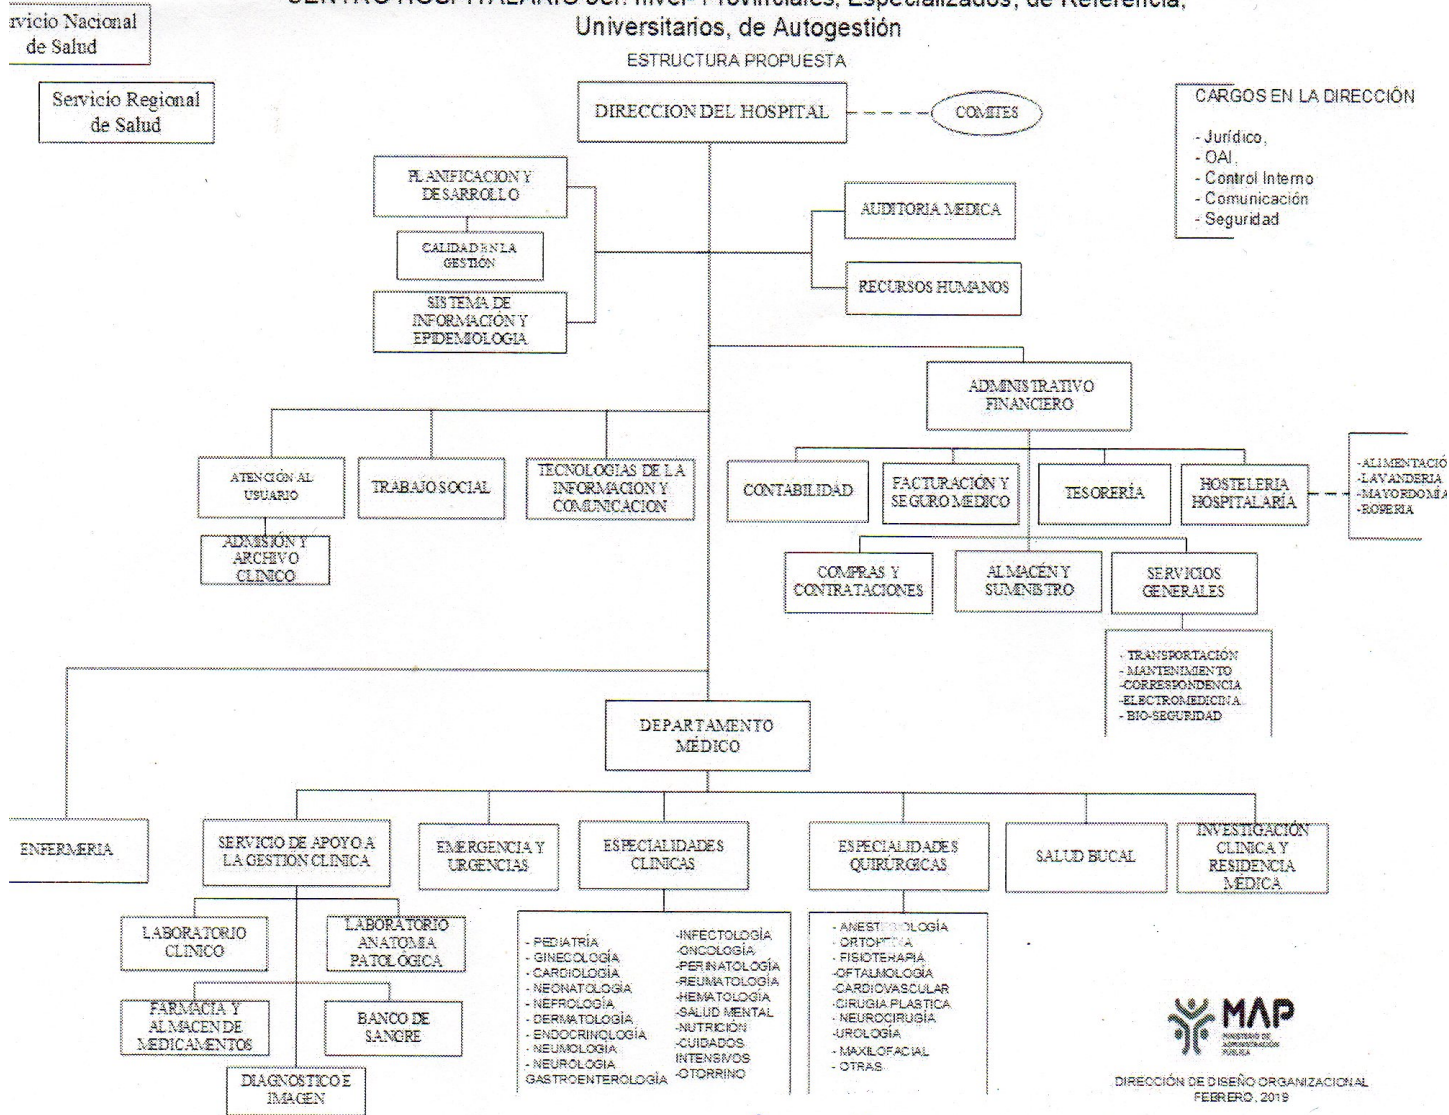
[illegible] Universitarios, de Autogestión

ESTRUCTURA PROPUESTA

rvicio Nacional de Salud

Servicio Regional de Salud

DIRECCION DEL HOSPITAL

COMITES

CARGOS EN LA DIRECCIÓN
- Jurídico,
- OAI,
- Control Interno
- Comunicación
- Seguridad

PLANIFICACION Y DESARROLLO

CALIDAD EN LA GESTIÓN

SISTEMA DE INFORMACIÓN Y EPIDEMIOLOGIA

AUDITORIA MEDICA

RECURSOS HUMANOS

ADMINISTRATIVO FINANCIERO

ATENCIÓN AL USUARIO

ADMISIÓN Y ARCHIVO CLINICO

TRABAJO SOCIAL

TECNOLOGIAS DE LA INFORMACION Y COMUNICACION

CONTABILIDAD

FACTURACIÓN Y SEGURO MEDICO

TESORERÍA

HOSTELERIA HOSPITALARÍA

-ALIMENTACIÓ
-LAVANDERIA
-MAYORDOMÍA
-ROPERIA

COMPRAS Y CONTRATACIONES

ALMACÉN Y SUMINISTRO

SERVICIOS GENERALES

- TRANSPORTACIÓN
- MANTENIMIENTO
-CORRESPONDENCIA
-ELECTROMEDICINA
- BIO-SEGURIDAD

DEPARTAMENTO MÉDICO

ENFERMERIA

SERVICIO DE APOYO A LA GESTION CLINICA

EMERGENCIA Y URGENCIAS

ESPECIALIDADES CLINICAS

ESPECIALIDADES QUIRURGICAS

SALUD BUCAL

INVESTIGACIÓN CLINICA Y RESIDENCIA MÉDICA

LABORATORIO CLINICO

LABORATORIO ANATOMIA PATOLOGICA

FARMACIA Y ALMACEN DE MEDICAMENTOS

BANCO DE SANGRE

DIAGNOSTICO E IMAGEN

- PEDIATRÍA
- GINECOLOGÍA
- CARDIOLOGÍA
- NEONATOLOGÍA
- NEFROLOGÍA
- DERMATOLOGÍA
- ENDOCRINOLOGÍA
- NEUMOLOGÍA
- NEUROLOGÍA
GASTROENTEROLOGÍA

-INFECTOLOGÍA
-ONCOLOGÍA
-PERINATOLOGÍA
-REUMATOLOGÍA
-HEMATOLOGÍA
-SALUD MENTAL
-NUTRICIÓN
-CUIDADOS INTENSIVOS
-OTORRINO

- ANEST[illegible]LOGÍA
- ORTOP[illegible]
- FISIOTERAPIA
-OFTALMOLOGÍA
-CARDIOVASCULAR
-CIRUGIA PLASTICA
- NEUROCIRUGÍA
-UROLOGÍA
- MAXILOFACIAL
- OTRAS

MAP
MINISTERIO DE ADMINISTRACIÓN PÚBLICA

DIRECCIÓN DE DISEÑO ORGANIZACIONAL
FEBRERO, 2019